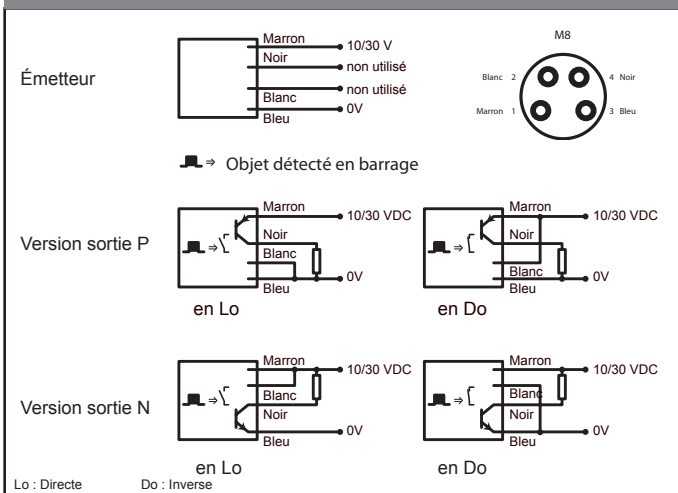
Émetteur

Marron
10/30 V
Noir
non utilisé
Blanc
non utilisé
Bleu
0V

M8

Blanc 2
4 Noir
Marron 1
3 Bleu

⇒ Objet détecté en barrage

Version sortie P

Marron
10/30 VDC
Noir
Blanc
Bleu
0V
en Lo

Marron
10/30 VDC
Noir
Blanc
Bleu
0V
en Do

Version sortie N

Marron
10/30 VDC
Blanc
Noir
Bleu
0V
en Lo

Marron
10/30 VDC
Blanc
Noir
Bleu
0V
en Do

Lo : Directe
Do : Inverse